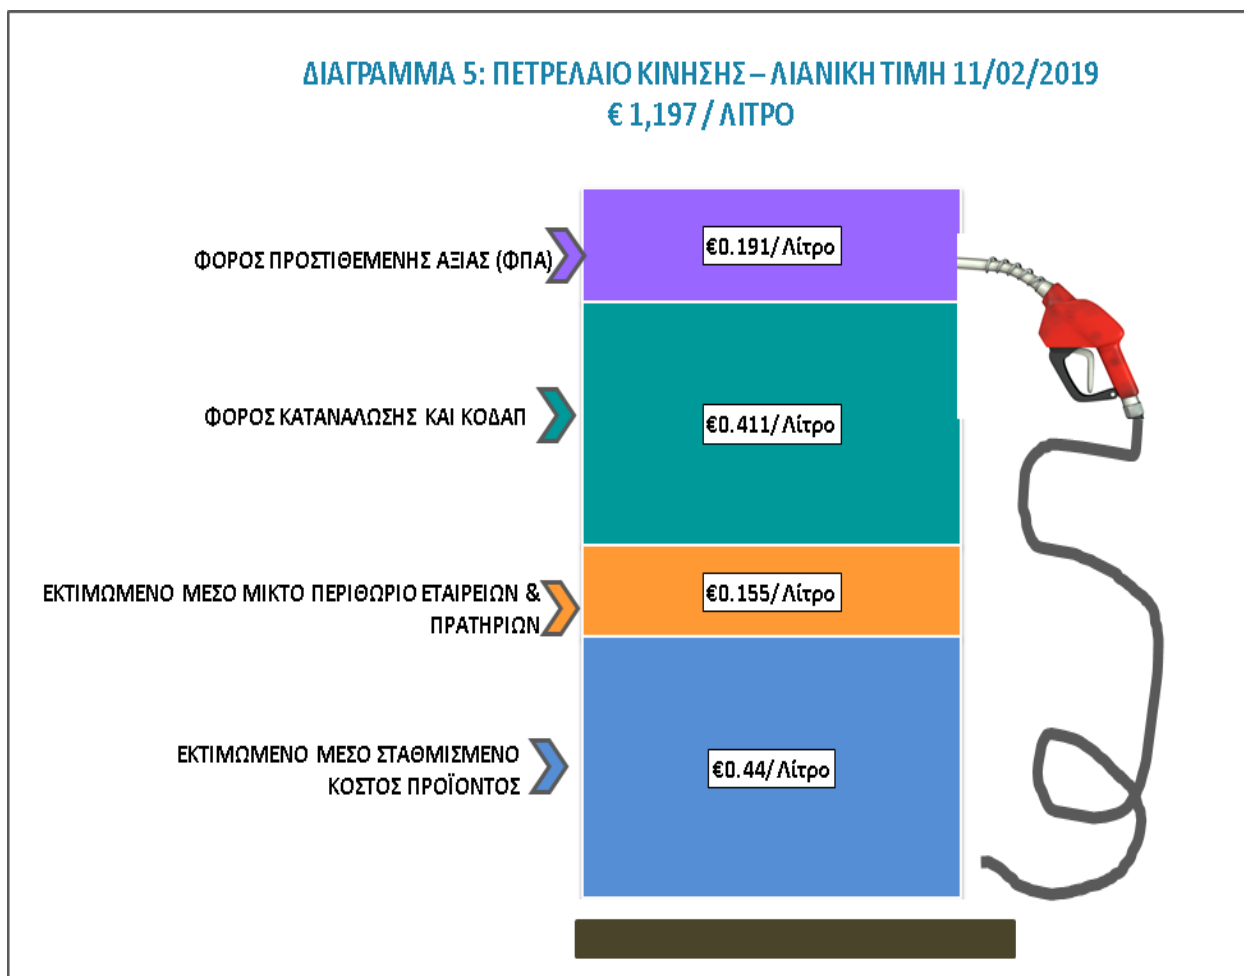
ΔΙΑΓΡΑΜΜΑ 5: ΠΕΤΡΕΛΑΙΟ ΚΙΝΗΣΗΣ – ΛΙΑΝΙΚΗ ΤΙΜΗ 11/02/2019
€ 1,197 / ΛΙΤΡΟ

ΦΟΡΟΣ ΠΡΟΣΤΙΘΕΜΕΝΗΣ ΑΞΙΑΣ (ΦΠΑ)

€0.191/ Λίτρο

ΦΟΡΟΣ ΚΑΤΑΝΑΛΩΣΗΣ ΚΑΙ ΚΟΔΑΠ

€0.411/ Λίτρο

ΕΚΤΙΜΩΜΕΝΟ ΜΕΣΟ ΜΙΚΤΟ ΠΕΡΙΘΩΡΙΟ ΕΤΑΙΡΕΙΩΝ & ΠΡΑΤΗΡΙΩΝ

€0.155/ Λίτρο

ΕΚΤΙΜΩΜΕΝΟ ΜΕΣΟ ΣΤΑΘΜΙΣΜΕΝΟ ΚΟΣΤΟΣ ΠΡΟΪΟΝΤΟΣ

€0.44/ Λίτρο